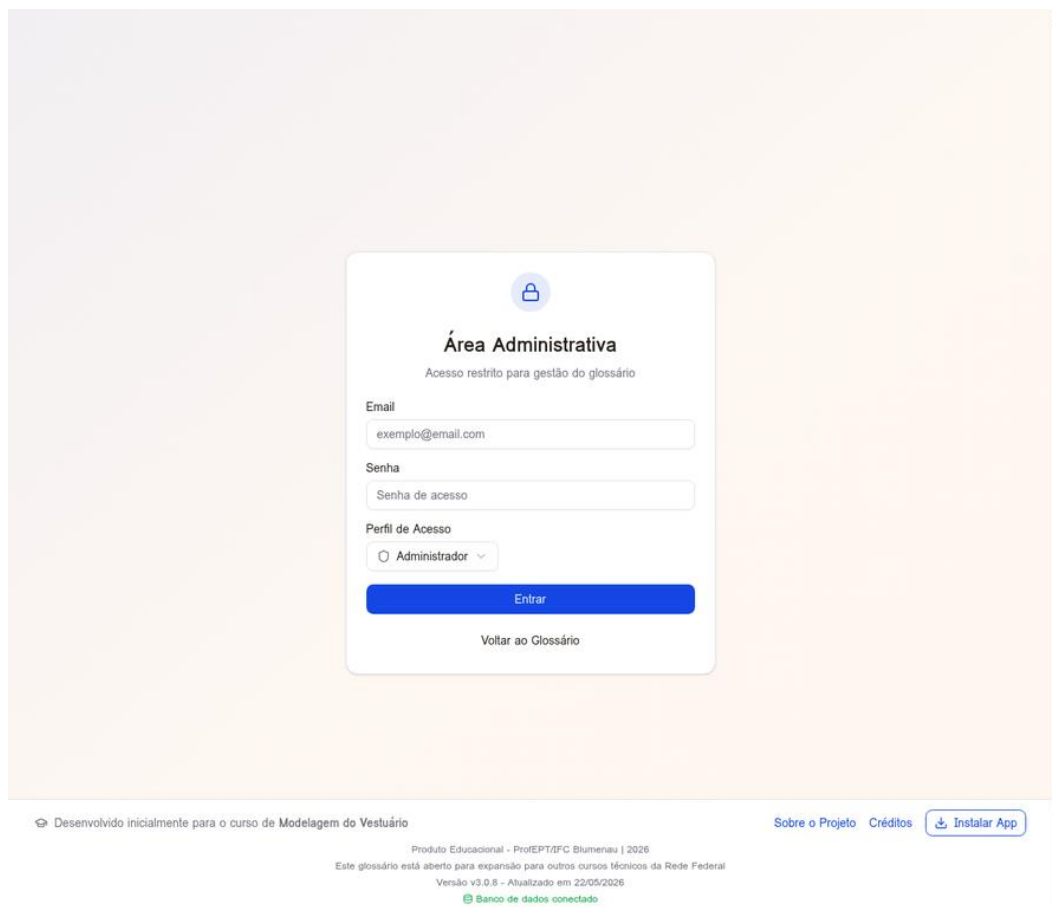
Área Administrativa

Acesso restrito para gestão do glossário

Email

exemplo@email.com

Senha

Senha de acesso

Perfil de Acesso

Administrador

Entrar

Voltar ao Glossário

Desenvolvido inicialmente para o curso de Modelagem do Vestuário

Sobre o Projeto Créditos Instalar App

Produto Educacional - ProfEPT/IFC Blumenau | 2026

Este glossário está aberto para expansão para outros cursos técnicos da Rede Federal

Versão v3.0.8 - Atualizado em 22/05/2026

Banco de dados conectado